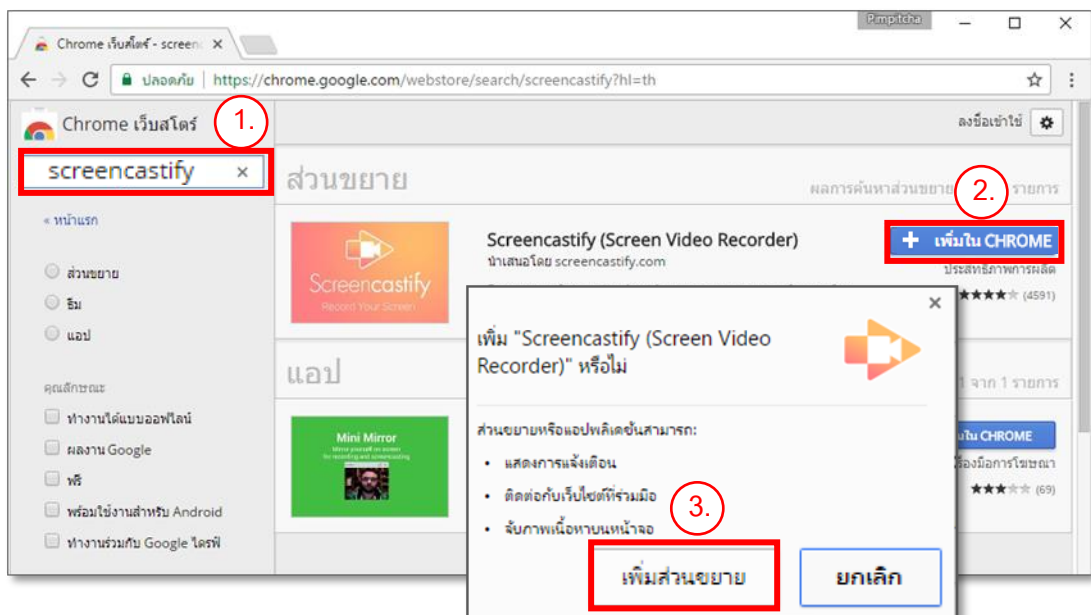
Pimpitcha

Chrome เว็บสโตร์ - screen ×

ปลอดภัย | https://chrome.google.com/webstore/search/screencastify?hl=th

Chrome เว็บสโตร์ 1.

screencastify ×

« หน้าแรก

ส่วนขยาย

ธีม

แอป

คุณลักษณะ

ทำงานได้แบบออฟไลน์

ผลงาน Google

ฟรี

พร้อมใช้งานสำหรับ Android

ทำงานร่วมกับ Google ไดรฟ์

ลงชื่อเข้าใช้

ส่วนขยาย

ผลการค้นหาส่วนขยาย 2. รายการ

Screencastify
Record Your Screen

Screencastify (Screen Video Recorder)

นำเสนอโดย screencastify.com

+ เพิ่มใน CHROME

ประสิทธิภาพการผลิต

(4591)

แอป

1 จาก 1 รายการ

Mini Mirror

ใน CHROME

เครื่องมือการโฆษณา

(69)

×

เพิ่ม "Screencastify (Screen Video Recorder)" หรือไม่

ส่วนขยายหรือแอปพลิเคชันสามารถ:

• แสดงการแจ้งเตือน

• ติดต่อกับเว็บไซต์ที่ร่วมมือ

• จับภาพเนื้อหาบนหน้าจอ

3.

เพิ่มส่วนขยาย

ยกเลิก